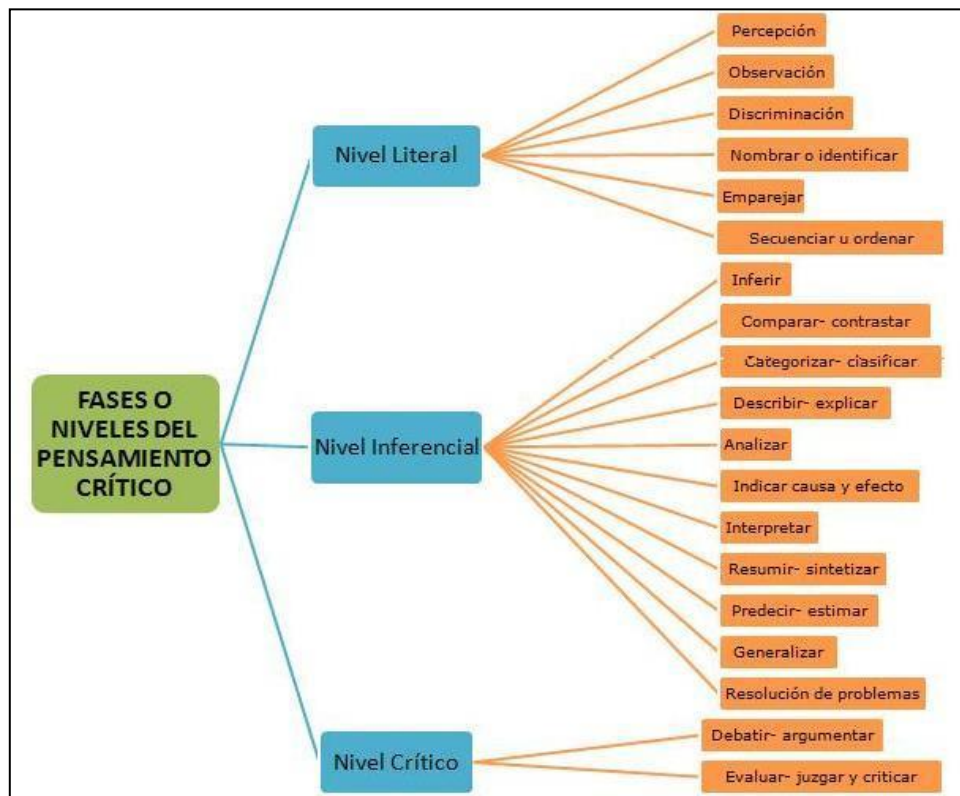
FASES O NIVELES DEL PENSAMIENTO CRÍTICO

Nivel Literal

Percepción
Observación
Discriminación
Nombrar o identificar
Emparejar
Secuenciar u ordenar

Nivel Inferencial

Inferir
Comparar- contrastar
Categorizar- clasificar
Describir- explicar
Analizar
Indicar causa y efecto
Interpretar
Resumir- sintetizar
Predecir- estimar
Generalizar
Resolución de problemas

Nivel Crítico

Debatir- argumentar
Evaluar- juzgar y criticar